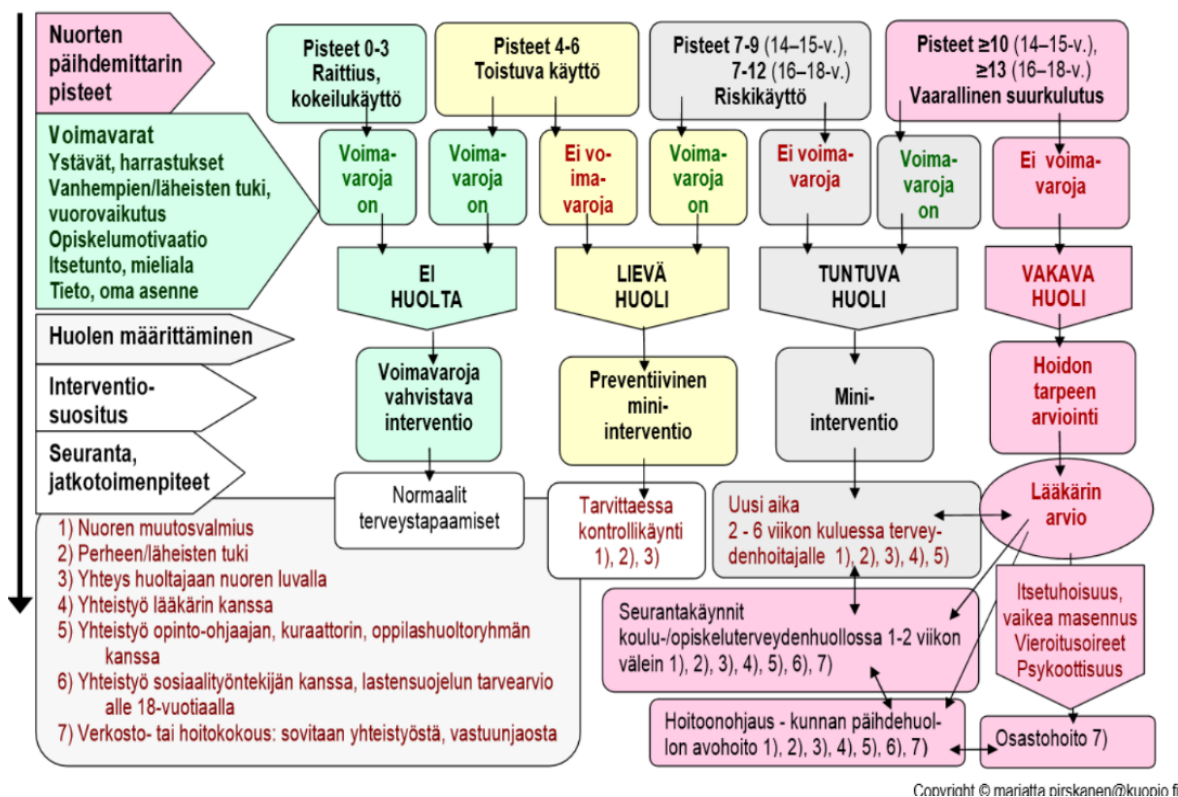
Nuorten päihdemittarin pisteet

Pisteet 0-3 Raittius, kokeilukäyttö

Pisteet 4-6 Toistuva käyttö

Pisteet 7-9 (14–15-v.), 7-12 (16–18-v.) Riskikäyttö

Pisteet ≥10 (14–15-v.), ≥13 (16–18-v.) Vaarallinen suurkulutus

Voimavarat
Ystävät, harrastukset
Vanhempien/läheisten tuki, vuorovaikutus
Opiskelumotivaatio
Itsetunto, mieliala
Tieto, oma asenne

Voimavaroja on

Voimavaroja on

Ei voimavaroja

Voimavaroja on

Ei voimavaroja

Voimavaroja on

Ei voimavaroja

Huolen määrittäminen

EI HUOLTA

LIEVÄ HUOLI

TUNTUVA HUOLI

VAKAVA HUOLI

Interventiosuositus

Voimavaroja vahvistava interventio

Preventiivinen mini-interventio

Mini-interventio

Hoidon tarpeen arviointi

Seuranta, jatkotoimenpiteet

Normaalit terveystapaamiset

Tarvittaessa kontrollikäynti 1), 2), 3)

Uusi aika 2 - 6 viikon kuluessa terveydenhoitajalle 1), 2), 3), 4), 5)

Lääkärin arvio

1) Nuoren muutosvalmius
2) Perheen/läheisten tuki
3) Yhteys huoltajaan nuoren luvalla
4) Yhteistyö lääkärin kanssa
5) Yhteistyö opinto-ohjaajan, kuraattorin, oppilashuoltoryhmän kanssa
6) Yhteistyö sosiaalityöntekijän kanssa, lastensuojelun tarvearvio alle 18-vuotiaalla
7) Verkosto- tai hoitokokous: sovitaan yhteistyöstä, vastuunjaosta

Seurantakäynnit koulu-/opiskeluterveydenhuollossa 1-2 viikon välein 1), 2), 3), 4), 5), 6), 7)

Itsetuhoisuus, vaikea masennus
Vieroitusoireet
Psykoottisuus

Hoitoonohjaus - kunnan päihdehuollon avohoito 1), 2), 3), 4), 5), 6), 7)

Osastohoito 7)

Copyright © marjatta.pirskanen@kuopio.fi